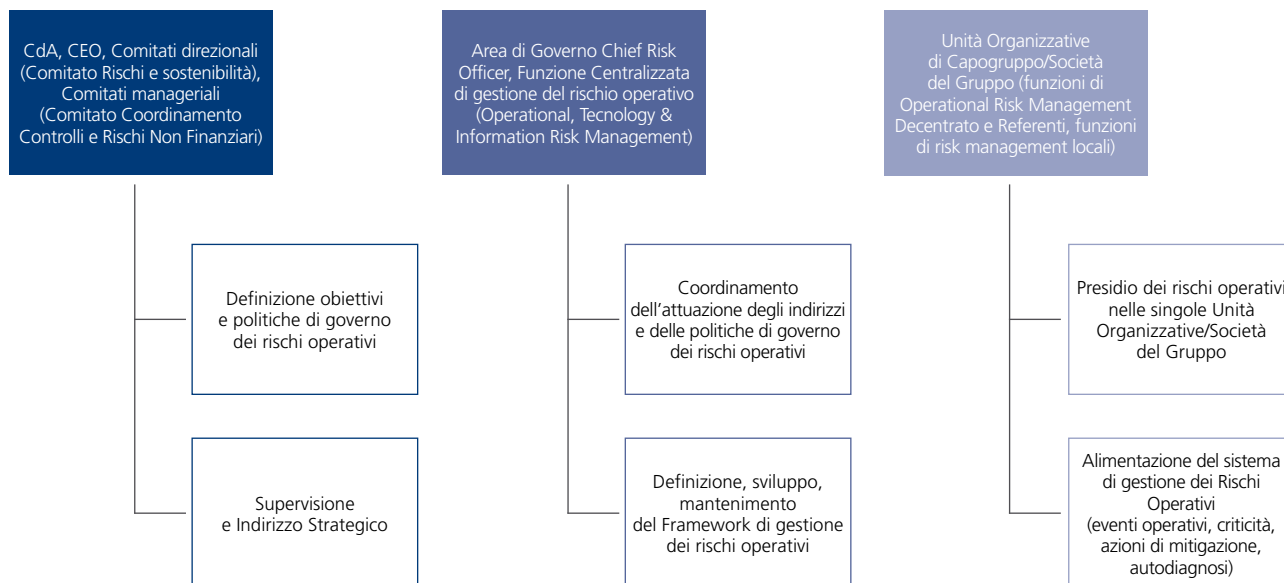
CdA, CEO, Comitati direzionali (Comitato Rischi e sostenibilità), Comitati manageriali (Comitato Coordinamento Controlli e Rischi Non Finanziari)

Definizione obiettivi e politiche di governo dei rischi operativi

Supervisione e Indirizzo Strategico

Area di Governo Chief Risk Officer, Funzione Centralizzata di gestione del rischio operativo (Operational, Tecnology & Information Risk Management)

Coordinamento dell'attuazione degli indirizzi e delle politiche di governo dei rischi operativi

Definizione, sviluppo, mantenimento del Framework di gestione dei rischi operativi

Unità Organizzative di Capogruppo/Società del Gruppo (funzioni di Operational Risk Management Decentrato e Referenti, funzioni di risk management locali)

Presidio dei rischi operativi nelle singole Unità Organizzative/Società del Gruppo

Alimentazione del sistema di gestione dei Rischi Operativi (eventi operativi, criticità, azioni di mitigazione, autodiagnosi)